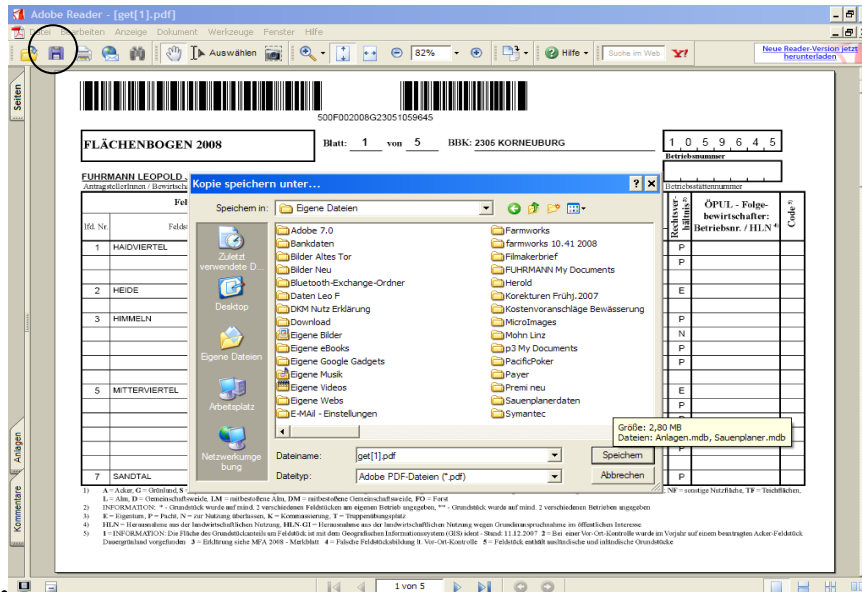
Adobe Reader - [get[1].pdf]

Datei Bearbeiten Anzeige Dokument Werkzeuge Fenster Hilfe

Auswählen 82% Hilfe Suche im Web

Neue Reader-Version jetzt herunterladen

Seiten

500F002008G23051059645

FLÄCHENBOGEN 2008

Blatt: 1 von 5 BBK: 2305 KORNEUBURG

1 0 5 9 6 4 5

Betriebsnummer

Betriebsstättennummer

FUHRMANN LEOPOLD

AntragstellerInnen / Bewirtsch

lfd. Nr.

| | |
|---|---|
| 1 | HAIDVIERTEL |
| 2 | HEIDE |
| 3 | HIMMELN |
| 5 | MITTERVIERTEL |
| 7 | SANDTAL |

Rechtsverhältnis

ÖPUL - Folgebewirtschafter: Betriebsnr. / HLN

Code

P
P
E
P
N
P
P
E
P
P
P

Kopie speichern unter...

Speichern in: Eigene Dateien

Zuletzt verwendete D...
Desktop
Eigene Dateien
Arbeitsplatz
Netzwerkumgebung

Adobe 7.0
Bankdaten
Bilder Altes Tor
Bilder Neu
Bluetooth-Exchange-Ordner
Daten Leo F
DKM Nutz Erklärung
Download
Eigene Bilder
Eigene eBooks
Eigene Google Gadgets
Eigene Musik
Eigene Videos
Eigene Webs
E-MAIL - Einstellungen
Farmworks
farmworks 10.41 2008
Filmakerbrief
FUHRMANN My Documents
Herold
Korekturen Frühj.2007
Kostenvoranschläge Bewässerung
MicroImages
Mohn Linz
p3 My Documents
PacificPoker
Payer
Premi neu
Sauenplanerdaten
Symantec

Größe: 2,80 MB
Dateien: Anlagen.mdb, Sauenplaner.mdb

Dateiname: get[1].pdf
Dateityp: Adobe PDF-Dateien (*.pdf)

Speichern
Abbrechen

Anlagen
Kommentare

1) A = Acker, G = Grünland, S NF = sonstige Nutzfläche, TF = Taschflächen,
L = Alm, D = Gemeinschaftsweide, LM = mitbestoßene Alm, DM = mitbestoßene Gemeinschaftsweide, FO = Forst
2) INFORMATION: * - Grundstück wurde auf mind. 2 verschiedenen Feldstücken am eigenen Betrieb angegeben, ** - Grundstück wurde auf mind. 2 verschiedenen Betrieben angegeben
3) E = Eigentum, P = Pacht, N = zur Nutzung überlassen, K = Kommassierung, T = Truppenübungsplatz
4) HLN = Herausnahme aus der landwirtschaftlichen Nutzung, HLN-GI = Herausnahme aus der landwirtschaftlichen Nutzung wegen Grundinanspruchnahme im öffentlichen Interesse
5) 1 = INFORMATION: Die Fläche des Grundstückanteils am Feldstück ist mit dem Geografischen Informationssystem (GIS) ident - Stand: 11.12.2007 2 = Bei einer Vor-Ort-Kontrolle wurde im Vorjahr auf einem beantragten Acker-Feldstück Dauergrünland vorgefunden 3 = Erklärung siehe MFA 2008 - Merkblatt 4 = Falsche Feldstücksbildung lt. Vor-Ort-Kontrolle 5 = Feldstück enthält ausländische und inländische Grundstücke

1 von 5